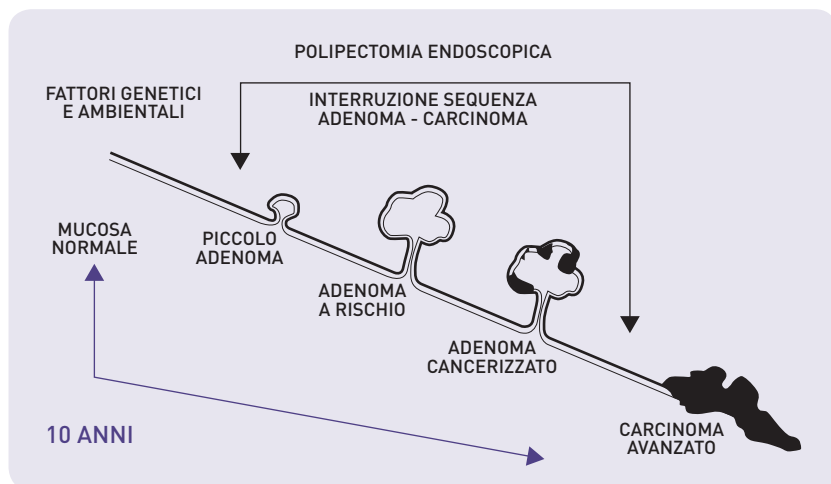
POLIPECTOMIA ENDOSCOPICA

FATTORI GENETICI E AMBIENTALI

INTERRUZIONE SEQUENZA ADENOMA - CARCINOMA

MUCOSA NORMALE

PICCOLO ADENOMA

ADENOMA A RISCHIO

ADENOMA CANCERIZZATO

10 ANNI

CARCINOMA AVANZATO